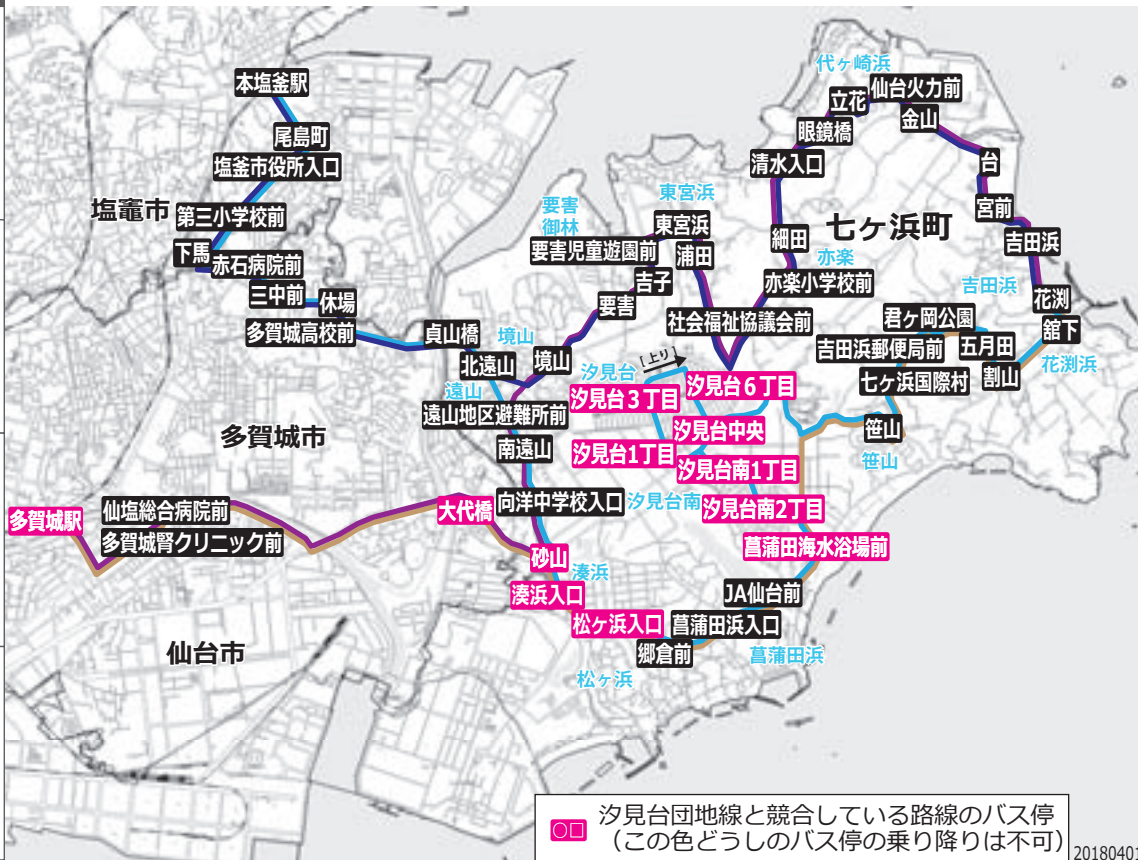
代ヶ崎浜
本塩釜駅
仙台火力前
立花
金山
眼鏡橋
尾島町
塩釜市役所入口
清水入口
台
東宮浜
塩竈市
第三小学校前
宮前
要害
御林
東宮浜
七ヶ浜町
細田
吉田浜
下馬
要害児童遊園前
浦田
亦楽
赤石病院前
吉子
亦楽小学校前
吉田浜
三中前
休場
花渕
要害
多賀城高校前
君ヶ岡公園
境山
貞山橋
社会福祉協議会前
舘下
吉田浜郵便局前
五月田
北遠山
境山
花渕浜
汐見台
上り
汐見台６丁目
七ヶ浜国際村
割山
遠山
汐見台３丁目
遠山地区避難所前
汐見台中央
笹山
多賀城市
南遠山
汐見台1丁目
汐見台南1丁目
笹山
汐見台南
向洋中学校入口
多賀城駅
仙塩総合病院前
大代橋
汐見台南2丁目
多賀城腎クリニック前
菖蒲田海水浴場前
砂山
湊浜
湊浜入口
JA仙台前
松ヶ浜入口
菖蒲田浜入口
仙台市
郷倉前
菖蒲田浜
松ヶ浜
汐見台団地線と競合している路線のバス停
（この色どうしのバス停の乗り降りは不可）
○□
2018040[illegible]